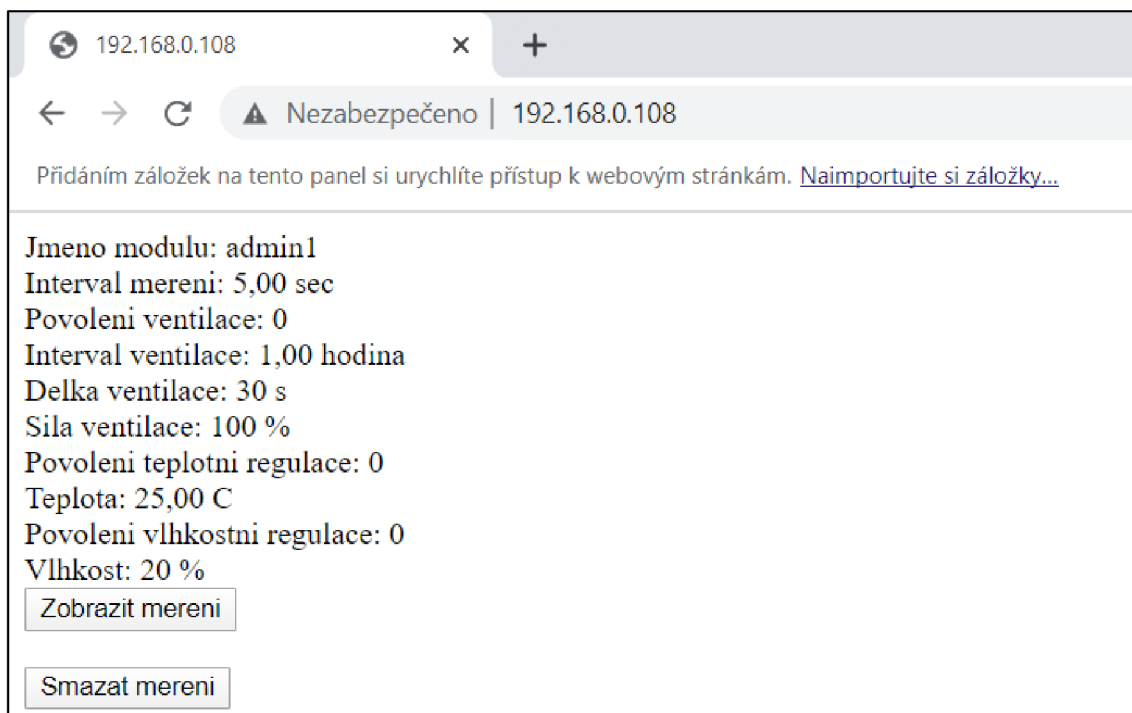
192.168.0.108 ×  +

← → C  ▲ Nezabezpečeno | 192.168.0.108

Přidáním záložek na tento panel si urychlíte přístup k webovým stránkám. Naimportujte si záložky...

Jmeno modulu: admin1
Interval mereni: 5,00 sec
Povoleni ventilace: 0
Interval ventilace: 1,00 hodina
Delka ventilace: 30 s
Sila ventilace: 100 %
Povoleni teplotni regulace: 0
Teplota: 25,00 C
Povoleni vlhkostni regulace: 0
Vlhkost: 20 %

Zobrazit mereni

Smazat mereni